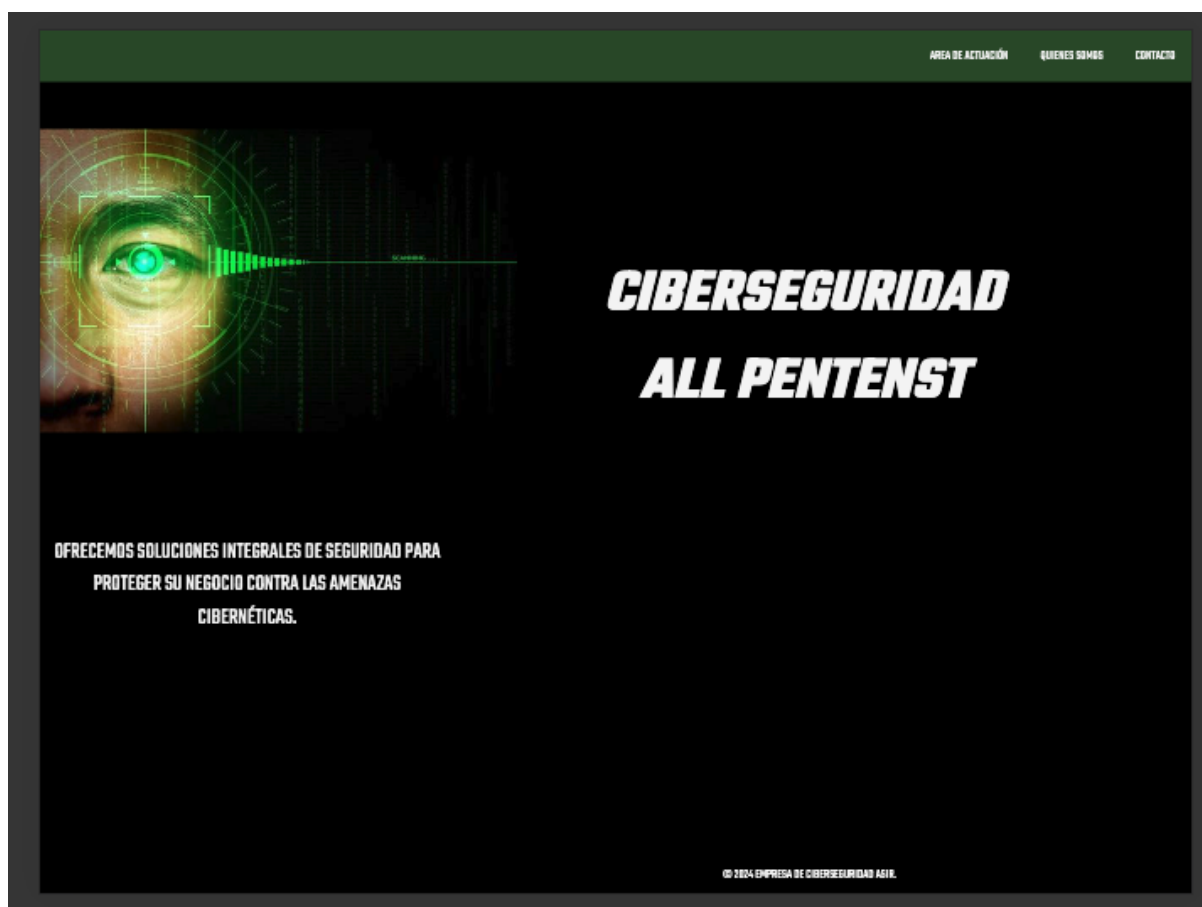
AREA DE ACTUACIÓN QUIENES SOMOS CONTACTO

SCANNING

CIBERSEGURIDAD
ALL PENTENST

OFRECEMOS SOLUCIONES INTEGRALES DE SEGURIDAD PARA PROTEGER SU NEGOCIO CONTRA LAS AMENAZAS CIBERNÉTICAS.

© 2024 EMPRESA DE CIBERSEGURIDAD ASIR.